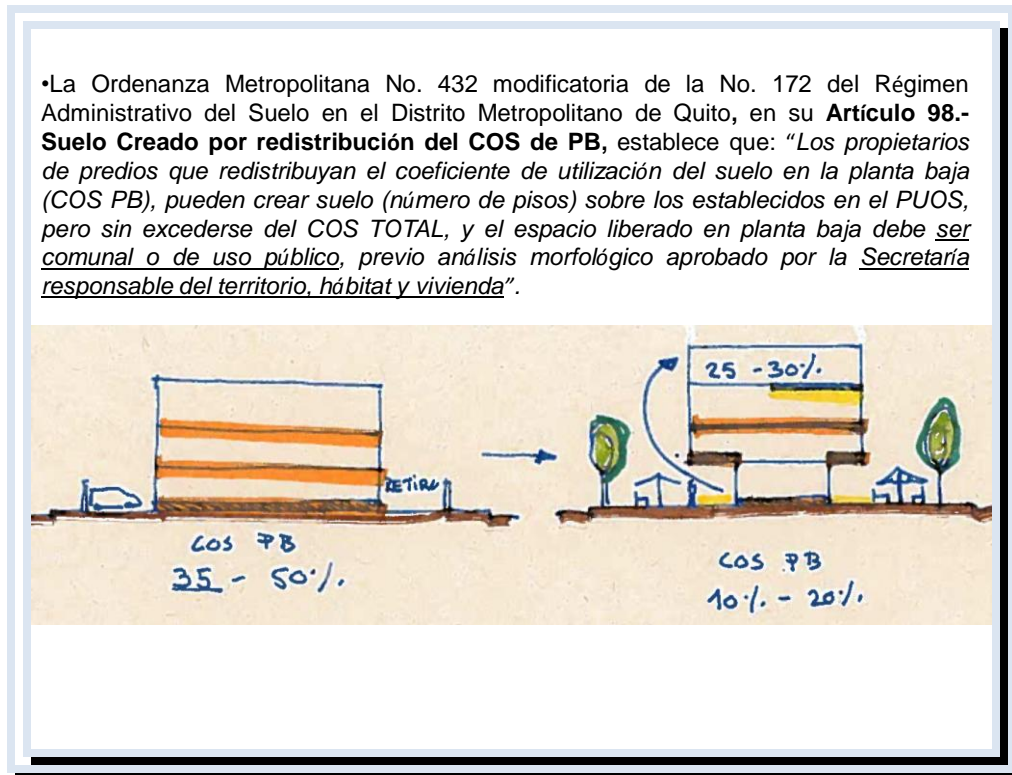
•La Ordenanza Metropolitana No. 432 modificatoria de la No. 172 del Régimen Administrativo del Suelo en el Distrito Metropolitano de Quito, en su **Artículo 98.- Suelo Creado por redistribución del COS de PB,** establece que: *"Los propietarios de predios que redistribuyan el coeficiente de utilización del suelo en la planta baja (COS PB), pueden crear suelo (número de pisos) sobre los establecidos en el PUOS, pero sin excederse del COS TOTAL, y el espacio liberado en planta baja debe ser comunal o de uso público, previo análisis morfológico aprobado por la Secretaría responsable del territorio, hábitat y vivienda".*

RETIRO

COS PB
35 - 50%.

25 - 30%.

COS PB
10%. - 20%.